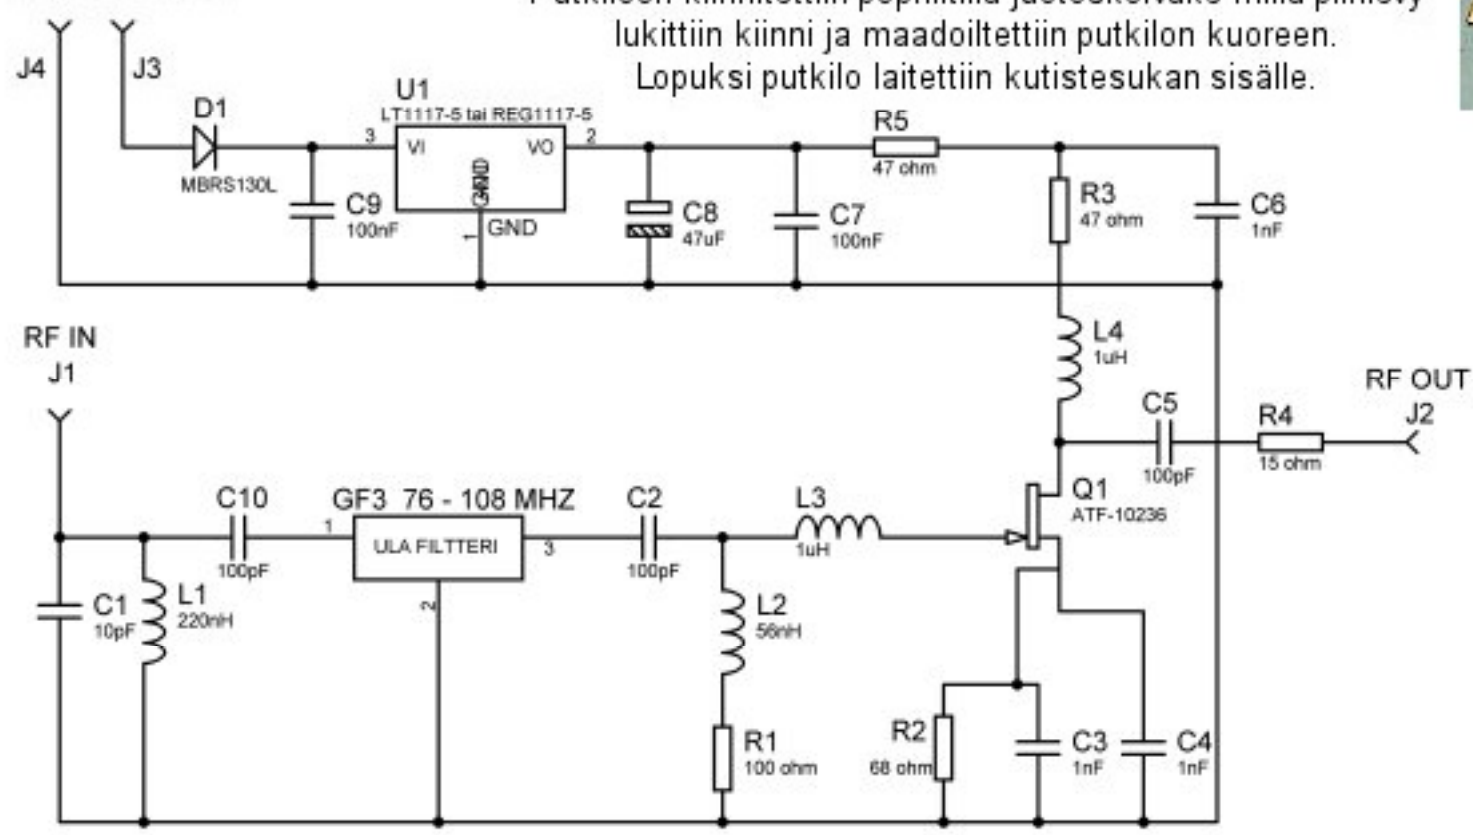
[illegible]
lukittiin kiinni ja maadoiltettiin putkilon kuoreen.
Lopuksi putkilo laitettiin kutistesukan sisälle.

J4 J3
D1
MBRS130L
U1
LT1117-5 tai REG1117-5
3 VI VO 2
GND
1 GND
C9 100nF
C8 47uF
C7 100nF
R5 47 ohm
R3 47 ohm
C6 1nF
L4 1uH
RF IN
J1
RF OUT
J2
C5 100pF
R4 15 ohm
Q1 ATF-10236
C10 100pF
GF3 76 - 108 MHZ
1 ULA FILTTERI 3
2
C2 100pF
L3 1uH
C1 10pF
L1 220nH
L2 56nH
R1 100 ohm
R2 68 ohm
C3 1nF
C4 1nF